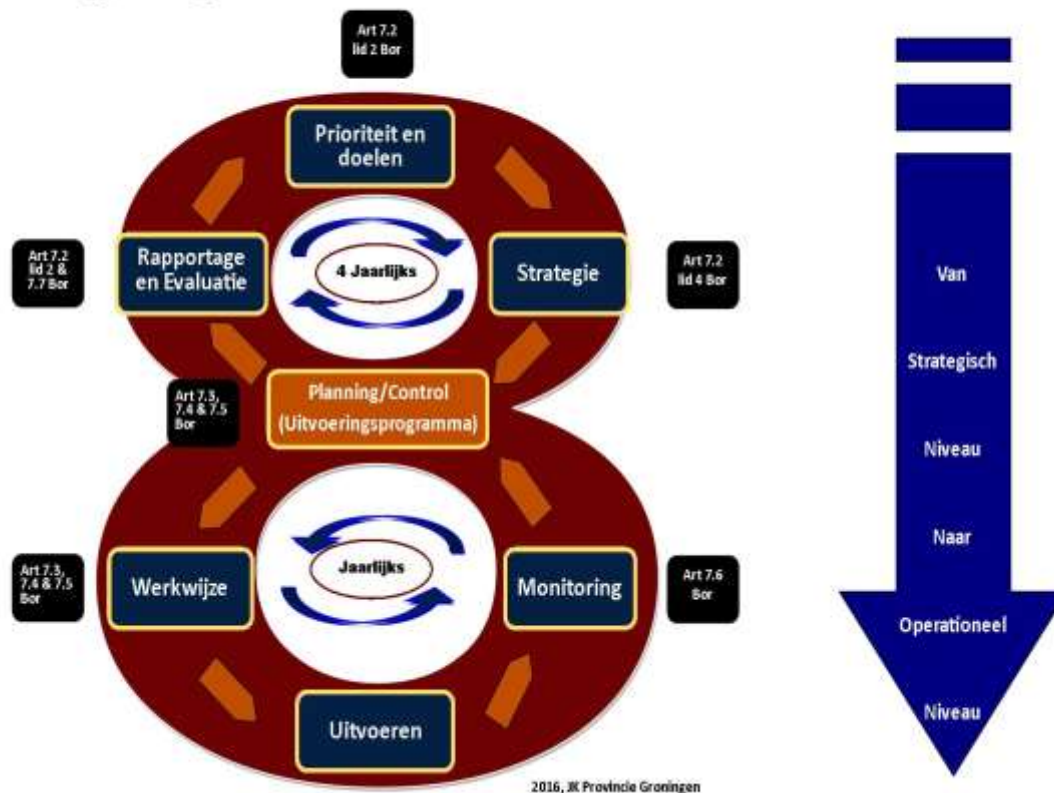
Art 7.2 lid 2 Bor

Prioriteit en doelen

Art 7.2 lid 2 & 7.7 Bor

Rapportage en Evaluatie

4 Jaarlijks

Strategie

Art 7.2 lid 4 Bor

Art 7.3, 7.4 & 7.5 Bor

Planning/Control (Uitvoeringsprogramma)

Jaarlijks

Art 7.3, 7.4 & 7.5 Bor

Werkwijze

Monitoring

Art 7.6 Bor

Uitvoeren

2016, JK Provincie Groningen

Van

Strategisch

Niveau

Naar

Operationeel

Niveau